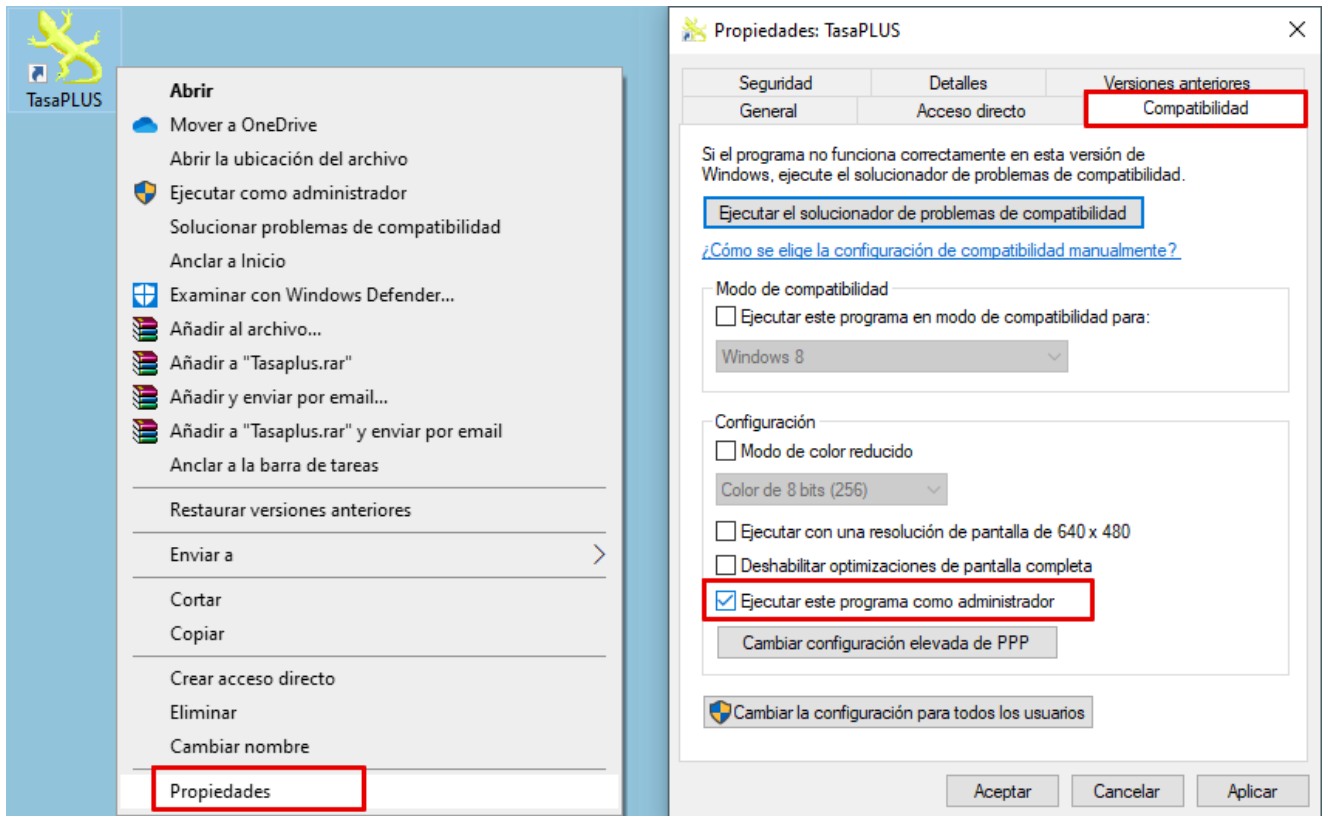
TasaPLUS

Abrir
Mover a OneDrive
Abrir la ubicación del archivo
Ejecutar como administrador
Solucionar problemas de compatibilidad
Anclar a Inicio
Examinar con Windows Defender...
Añadir al archivo...
Añadir a "Tasaplus.rar"
Añadir y enviar por email...
Añadir a "Tasaplus.rar" y enviar por email
Anclar a la barra de tareas
Restaurar versiones anteriores
Enviar a
Cortar
Copiar
Crear acceso directo
Eliminar
Cambiar nombre
Propiedades

Propiedades: TasaPLUS

Seguridad | Detalles | Versiones anteriores
General | Acceso directo | Compatibilidad

Si el programa no funciona correctamente en esta versión de Windows, ejecute el solucionador de problemas de compatibilidad.

Ejecutar el solucionador de problemas de compatibilidad

¿Cómo se elige la configuración de compatibilidad manualmente?

Modo de compatibilidad
Ejecutar este programa en modo de compatibilidad para:
Windows 8

Configuración
Modo de color reducido
Color de 8 bits (256)
Ejecutar con una resolución de pantalla de 640 x 480
Deshabilitar optimizaciones de pantalla completa
Ejecutar este programa como administrador
Cambiar configuración elevada de PPP

Cambiar la configuración para todos los usuarios

Aceptar | Cancelar | Aplicar